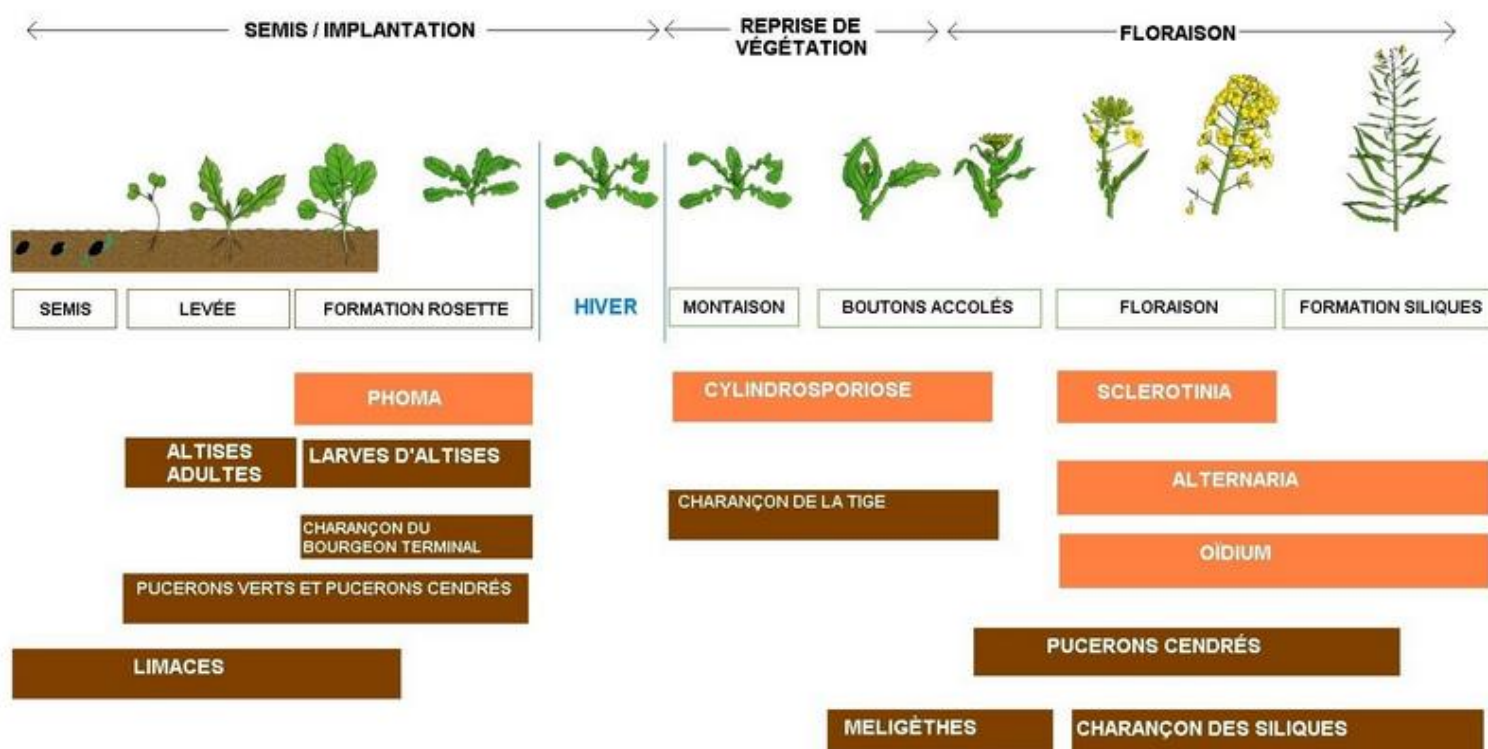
SEMIS / IMPLANTATION

REPRISE DE VÉGÉTATION

FLORAISON

SEMIS

LEVÉE

FORMATION ROSETTE

HIVER

MONTAISON

BOUTONS ACCOLÉS

FLORAISON

FORMATION SILIQUES

PHOMA

CYLINDROSPORIOSE

SCLEROTINIA

ALTISES ADULTES

LARVES D'ALTISES

ALTERNARIA

CHARANÇON DE LA TIGE

CHARANÇON DU BOURGEON TERMINAL

OÏDIUM

PUCERONS VERTS ET PUCERONS CENDRÉS

PUCERONS CENDRÉS

LIMACES

MELIGÈTHES

CHARANÇON DES SILIQUES